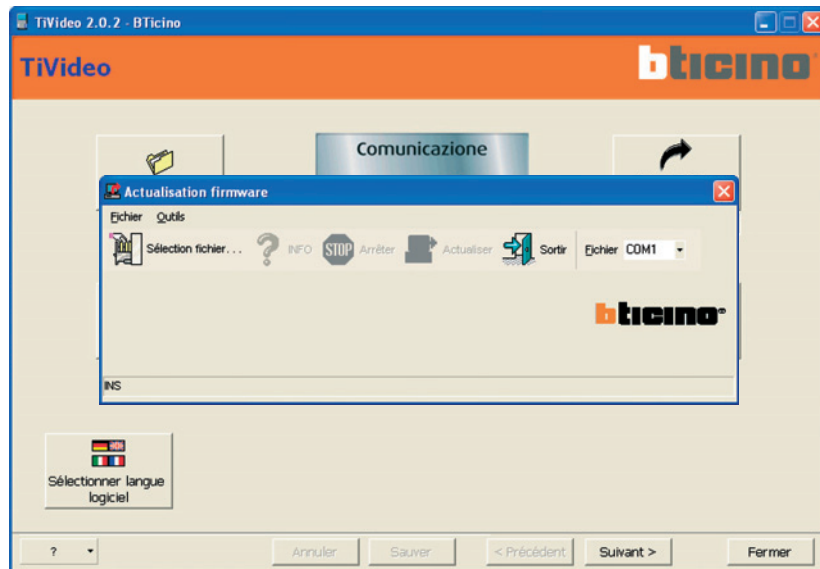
TiVideo 2.0.2 - BTicino

TiVideo

bticino

Comunicazione

Actualisation firmware

Fichier Outils

Sélection fichier . . . INFO STOP Arrêter Actualiser Sortir Fichier COM1

bticino

INS

Sélectionner langue logiciel

? Annuler Sauver < Précédent Suivant > Fermer